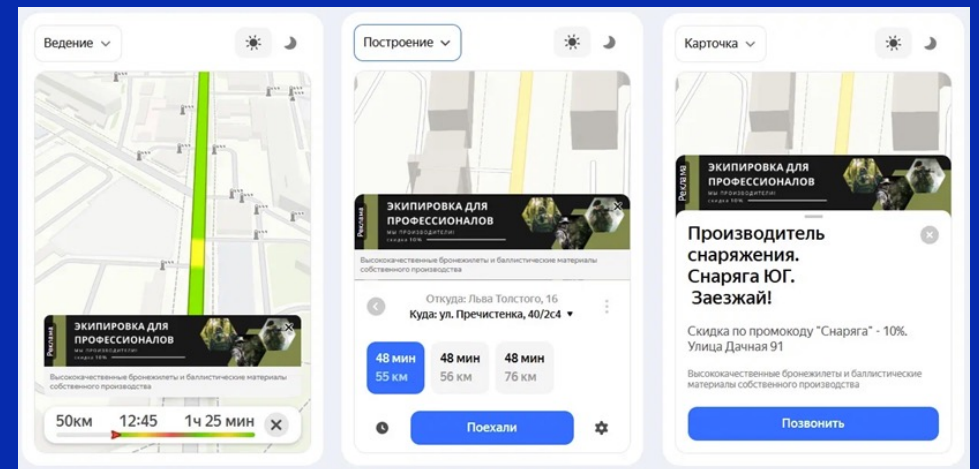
Ведение

Реклама
ЭКИПИРОВКА ДЛЯ ПРОФЕССИОНАЛОВ
мы производители
скидка 10%

Высококачественные бронежилеты и баллистические материалы собственного производства

50км 12:45 1ч 25 мин

Построение

Реклама
ЭКИПИРОВКА ДЛЯ ПРОФЕССИОНАЛОВ
мы производители
скидка 10%

Высококачественные бронежилеты и баллистические материалы собственного производства

Откуда: Льва Толстого, 16
Куда: ул. Пречистенка, 40/2с4

48 мин
55 км

48 мин
56 км

48 мин
76 км

Поехали

Карточка

Реклама
ЭКИПИРОВКА ДЛЯ ПРОФЕССИОНАЛОВ
мы производители
скидка 10%

Производитель снаряжения. Снаряга ЮГ. Заезжай!

Скидка по промокоду "Снаряга" - 10%. Улица Дачная 91

Высококачественные бронежилеты и баллистические материалы собственного производства

Позвонить